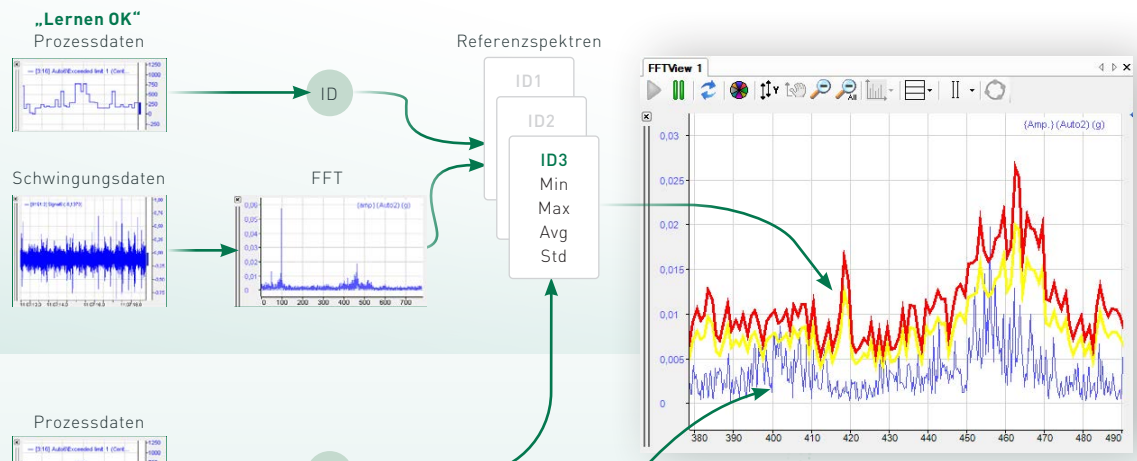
„Lernen OK“
Prozessdaten

— [3:16] AutoExceeded limit 1 (Cent...

ID

Referenzspektren

ID1

ID2

ID3
Min
Max
Avg
Std

Schwingungsdaten

FFT

(Amp.) (Auto2) (g)

0 100 200 300 400 500 600 700

FFTView 1

(Amp.) (Auto2) (g)

0,03
0,025
0,02
0,015
0,01
0,005
0

380 390 400 410 420 430 440 450 460 470 480 490

Prozessdaten

— [3:16] AutoExceeded limit 1 (Cent...